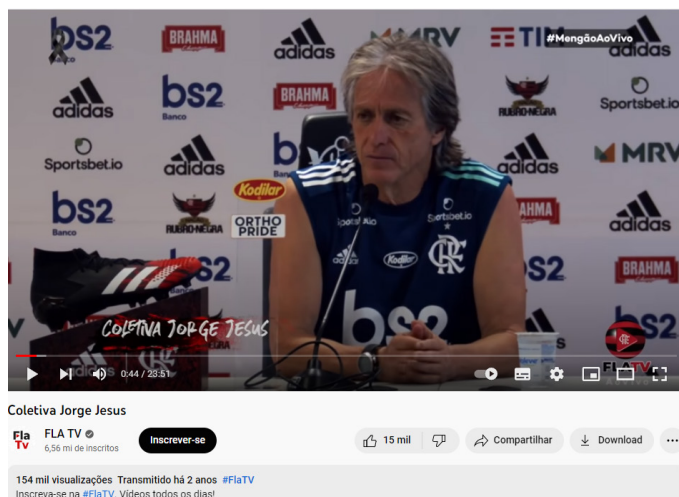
bs2
Banco
BRAHMA
adidas
MRV
TIM
#MengãoAoVivo
adidas
bs2
Banco
BRAHMA
RUBRO-NEGRA
Sportsbet.io
Sportsbet.io
adidas
bs2
adidas
MRV
Kodilar
bs2
Banco
RUBRO-NEGRA
ORTHO PRIDE
Sportsbet.io
Sportsbet.io
adidas
Kodilar
CRF
bs2
BRAHMA
adidas
BRAHMA
bs2
COLETIVA JORGE JESUS
FLA TV
0:44 / 23:51

Coletiva Jorge Jesus

Fla TV
FLA TV
6,56 mi de inscritos
Inscrever-se
15 mil
Compartilhar
Download
...

154 mil visualizações Transmitido há 2 anos #FlaTV
Inscreva-se na #FlaTV. Vídeos todos os dias!